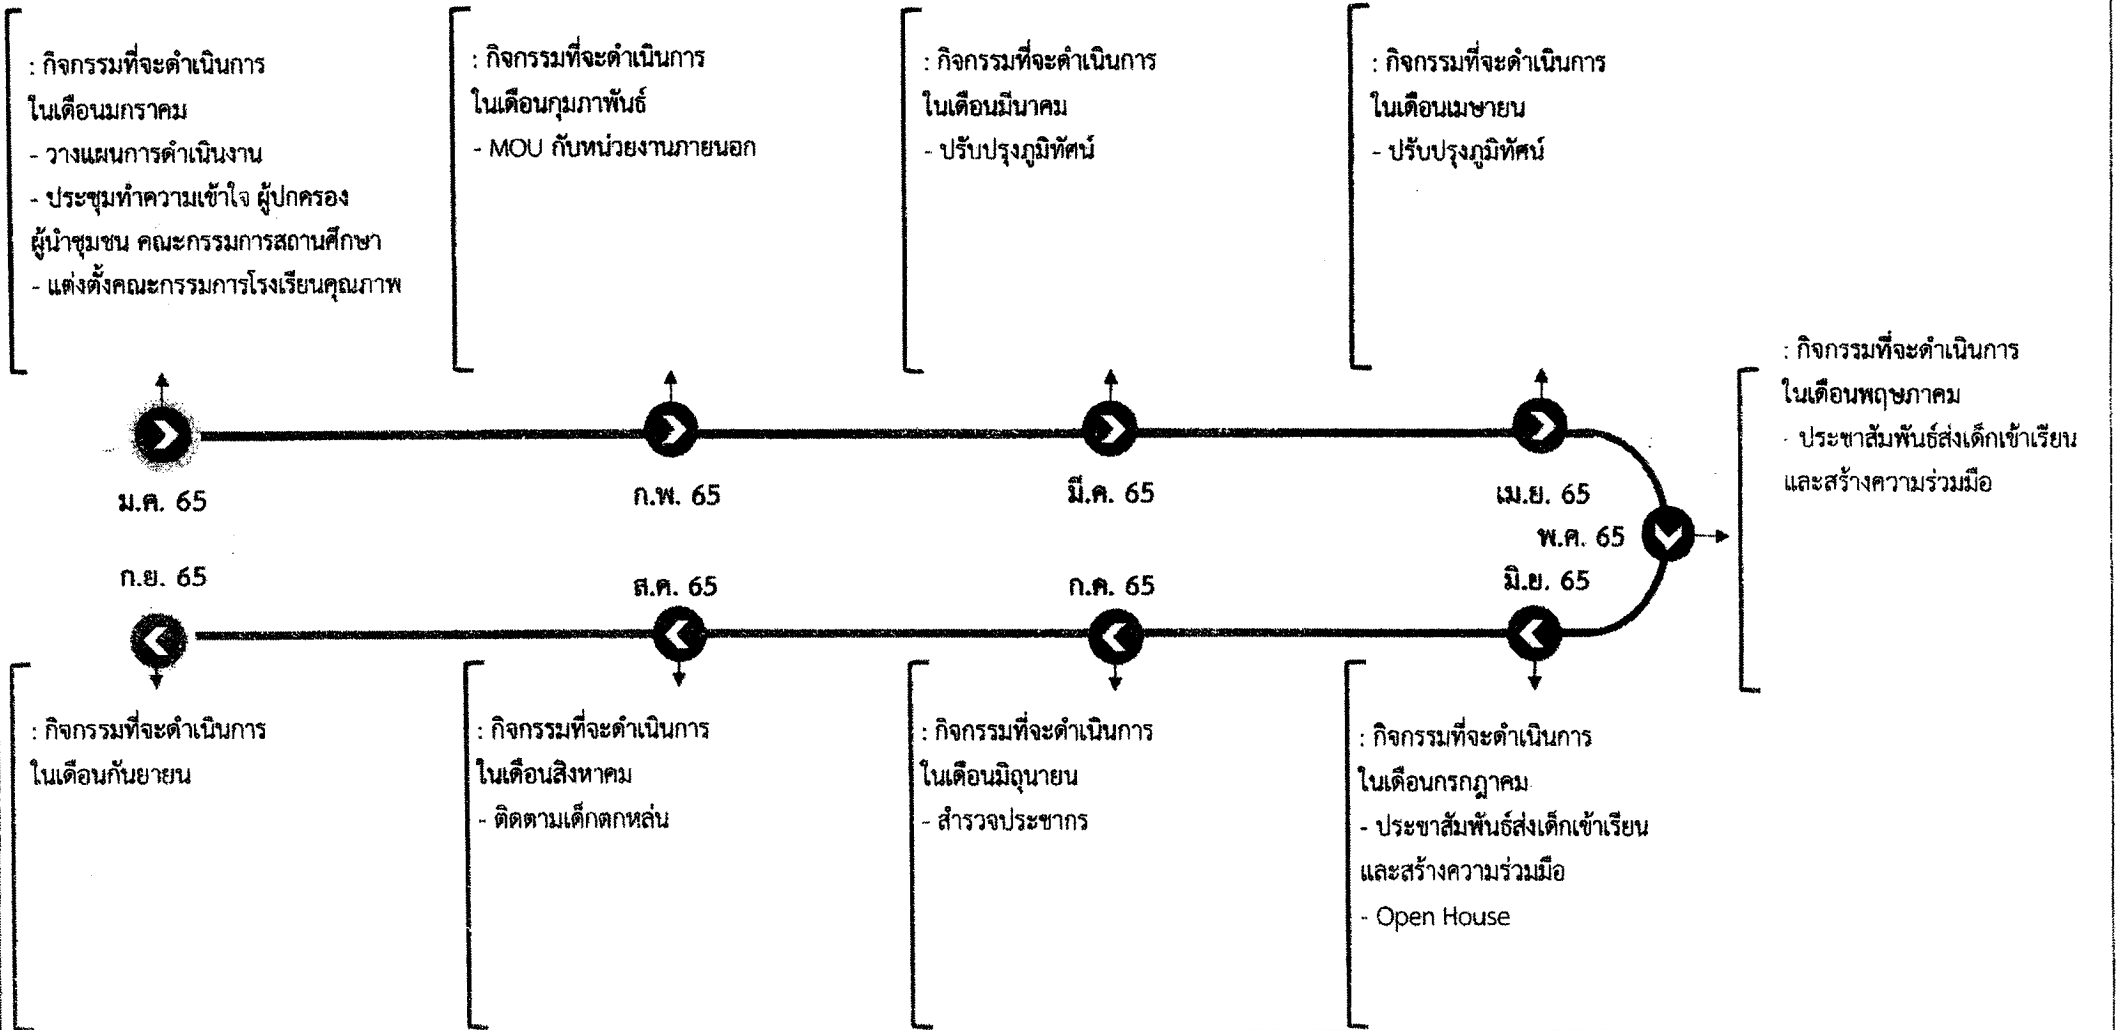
: กิจกรรมที่จะดำเนินการ
ในเดือนมกราคม
- วางแผนการดำเนินงาน
- ประชุมทำความเข้าใจ ผู้ปกครอง ผู้นำชุมชน คณะกรรมการสถานศึกษา
- แต่งตั้งคณะกรรมการโรงเรียนคุณภาพ

: กิจกรรมที่จะดำเนินการ
ในเดือนกุมภาพันธ์
- MOU กับหน่วยงานภายนอก

: กิจกรรมที่จะดำเนินการ
ในเดือนมีนาคม
- ปรับปรุงภูมิทัศน์

: กิจกรรมที่จะดำเนินการ
ในเดือนเมษายน
- ปรับปรุงภูมิทัศน์

: กิจกรรมที่จะดำเนินการ
ในเดือนพฤษภาคม
- ประชาสัมพันธ์ส่งเด็กเข้าเรียน และสร้างความร่วมมือ

ม.ค. 65

ก.พ. 65

มี.ค. 65

เม.ย. 65

พ.ค. 65

ก.ย. 65

ส.ค. 65

ก.ค. 65

มิ.ย. 65

: กิจกรรมที่จะดำเนินการ
ในเดือนกันยายน

: กิจกรรมที่จะดำเนินการ
ในเดือนสิงหาคม
- ติดตามเด็กตกหล่น

: กิจกรรมที่จะดำเนินการ
ในเดือนมิถุนายน
- สำรวจประชากร

: กิจกรรมที่จะดำเนินการ
ในเดือนกรกฎาคม
- ประชาสัมพันธ์ส่งเด็กเข้าเรียน และสร้างความร่วมมือ
- Open House